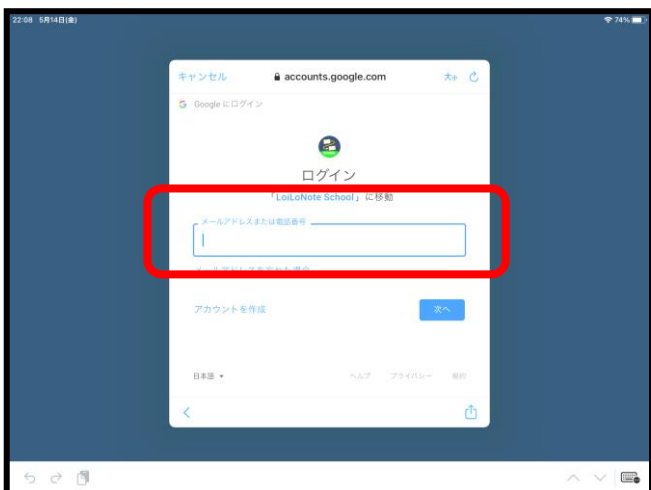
22:08 5月14日(金)

74%

キャンセル

accounts.google.com

大ぁ

Google にログイン

ログイン

「LoiLoNote School」に移動

メールアドレスまたは電話番号

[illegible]

アカウントを作成

次へ

日本語

ヘルプ プライバシー 規約